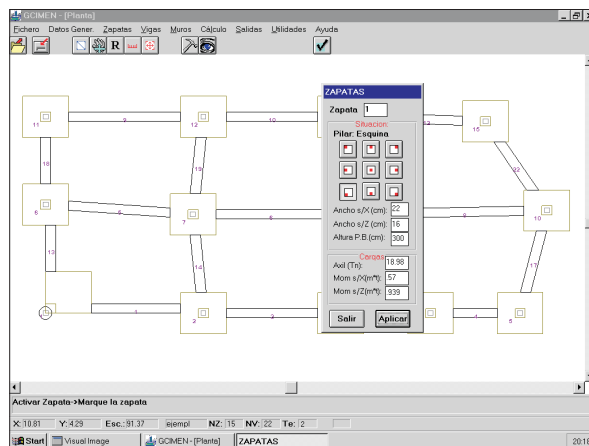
GCIMEN - [Planta]

Fichero Datos Gener. Zapatas Vigas Muros Cálculo Salidas Utilidades Ayuda

R

11 9 12 10 13 15
18 19 22
6 8 7 3 9 10
13 14 17
1 2 3 4 5

ZAPATAS

Zapata 1

Situacion
Pilar: Esquina

Ancho s/X (cm): 22
Ancho s/Z (cm): 16
Altura P.B.(cm): 300

Cargas
Axil (Tn): 18.98
Mom s/X(m*t): 57
Mom s/Z(m*t): 939

Salir Aplicar

Activar Zapata->Marque la zapata

X: 10.81 Y: 4.29 Esc.: 91.37 ejempl NZ: 15 NV: 22 Te: 2

Start Visual Image GCIMEN - [Planta] ZAPATAS 20:1